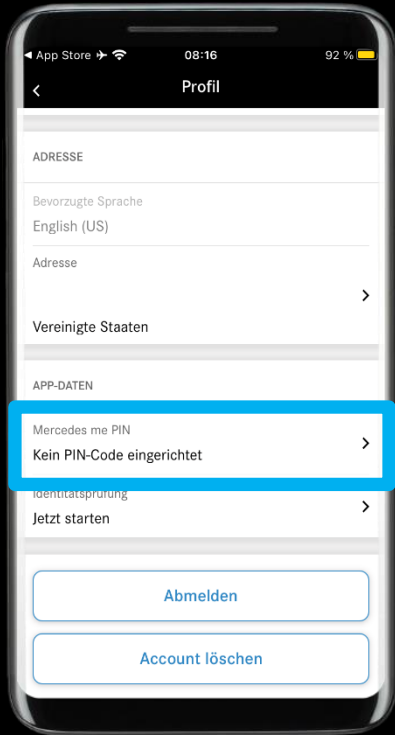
◂ App Store ✈ 08:16 92 %

Profil

ADRESSE

Bevorzugte Sprache
English (US)

Adresse

Vereinigte Staaten

APP-DATEN

Mercedes me PIN
Kein PIN-Code eingerichtet

Identitätsprüfung
Jetzt starten

Abmelden

Account löschen